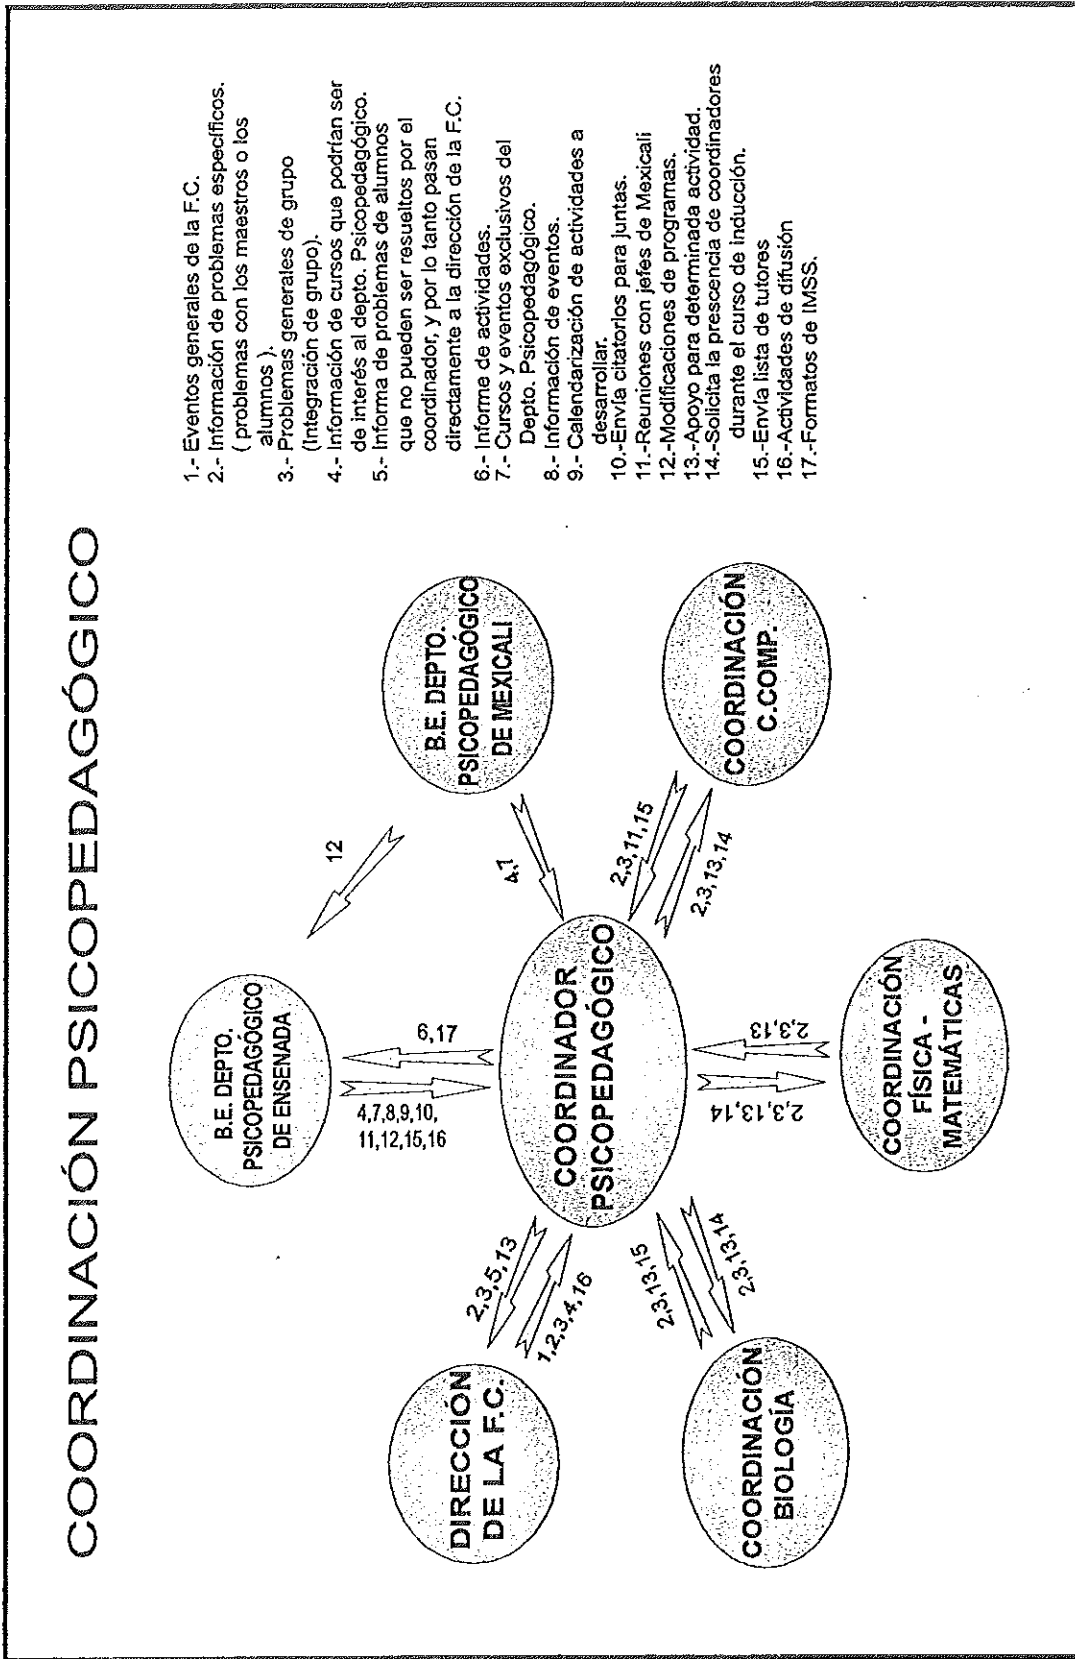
COORDINACIÓN PSICOPEDAGÓGICO

DIRECCIÓN DE LA F.C.

2,3,5,13

1,2,3,4,16

B.E. DEPTO. PSICOPEDAGÓGICO DE ENSENADA

4,7,8,9,10, 11,12,15,16

6,17

12

B.E. DEPTO. PSICOPEDAGÓGICO DE MEXICALI

4,1

COORDINADOR PSICOPEDAGÓGICO

2,3,11,15

2,3,13,14

COORDINACIÓN C.COMP.

COORDINACIÓN BIOLOGÍA

2,3,13,15

2,3,13,14

2,3,13,14

2,3,13

COORDINACIÓN FÍSICA - MATEMÁTICAS

1.- Eventos generales de la F.C.
2.- Información de problemas específicos. ( problemas con los maestros o los alumnos ).
3.- Problemas generales de grupo (Integración de grupo).
4.- Información de cursos que podrían ser de interés al depto. Psicopedagógico.
5.- Informa de problemas de alumnos que no pueden ser resueltos por el coordinador, y por lo tanto pasan directamente a la dirección de la F.C.
6.- Informe de actividades.
7.- Cursos y eventos exclusivos del Depto. Psicopedagógico.
8.- Información de eventos.
9.- Calendarización de actividades a desarrollar.
10.-Envía citatorios para juntas.
11.-Reuniones con jefes de Mexicali
12.-Modificaciones de programas.
13.-Apoyo para determinada actividad.
14.-Solicita la presencia de coordinadores durante el curso de inducción.
15.-Envía lista de tutores
16.-Actividades de difusión
17.-Formatos de IMSS.